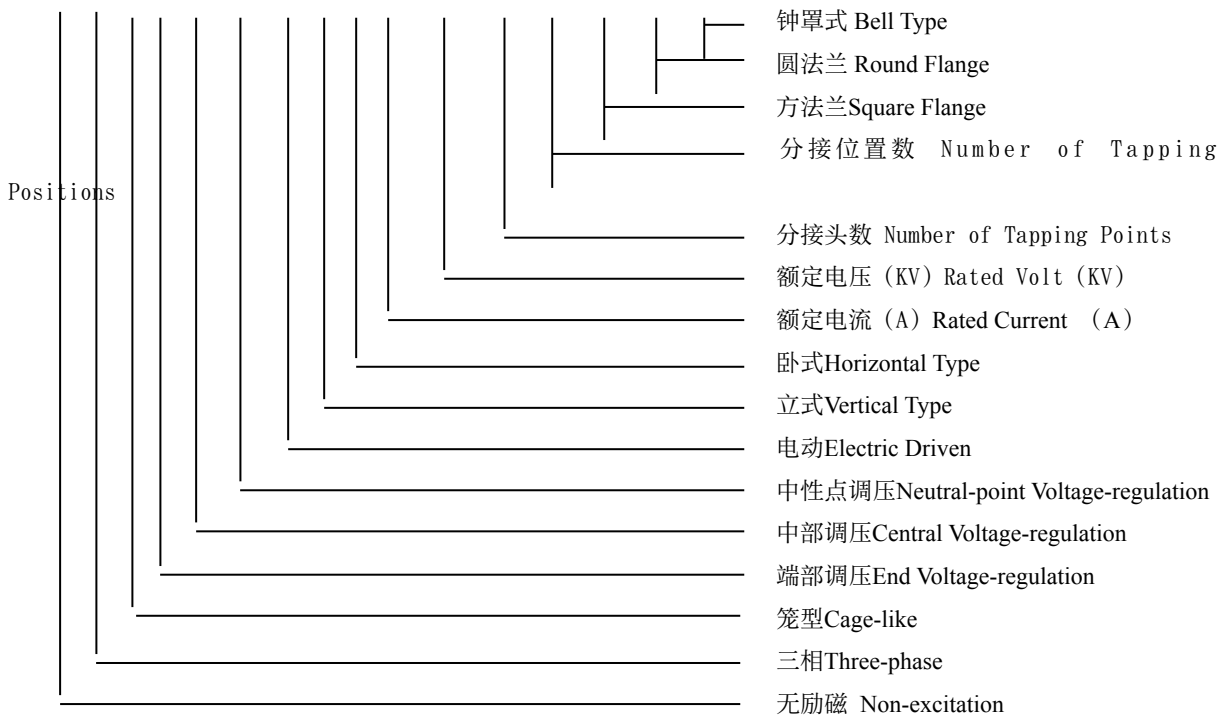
钟罩式 Bell Type

圆法兰 Round Flange

方法兰Square Flange

分接位置数 Number of Tapping Positions

分接头数 Number of Tapping Points

额定电压（KV）Rated Volt（KV）

额定电流（A）Rated Current （A）

卧式Horizontal Type

立式Vertical Type

电动Electric Driven

中性点调压Neutral-point Voltage-regulation

中部调压Central Voltage-regulation

端部调压End Voltage-regulation

笼型Cage-like

三相Three-phase

无励磁 Non-excitation